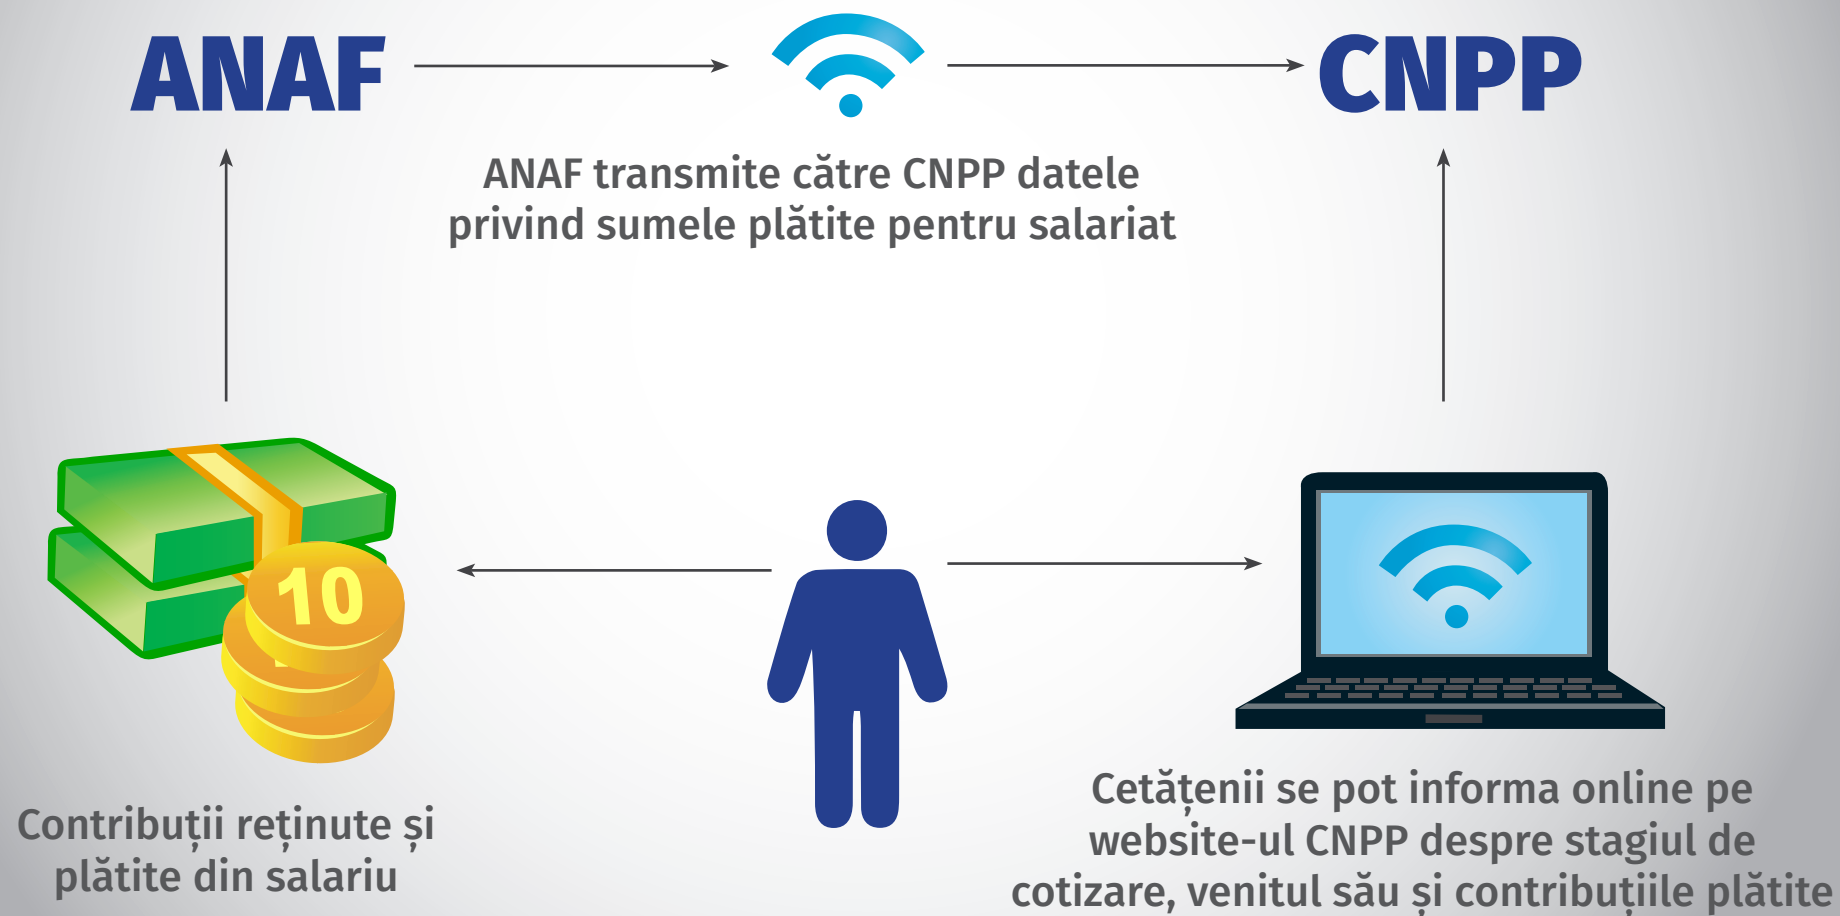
ANAF

CNPP

ANAF transmite către CNPP datele privind sumele plătite pentru salariat

10

Contribuții reținute și plătite din salariu

Cetățenii se pot informa online pe website-ul CNPP despre stagiul de cotizare, venitul său și contribuțiile plătite